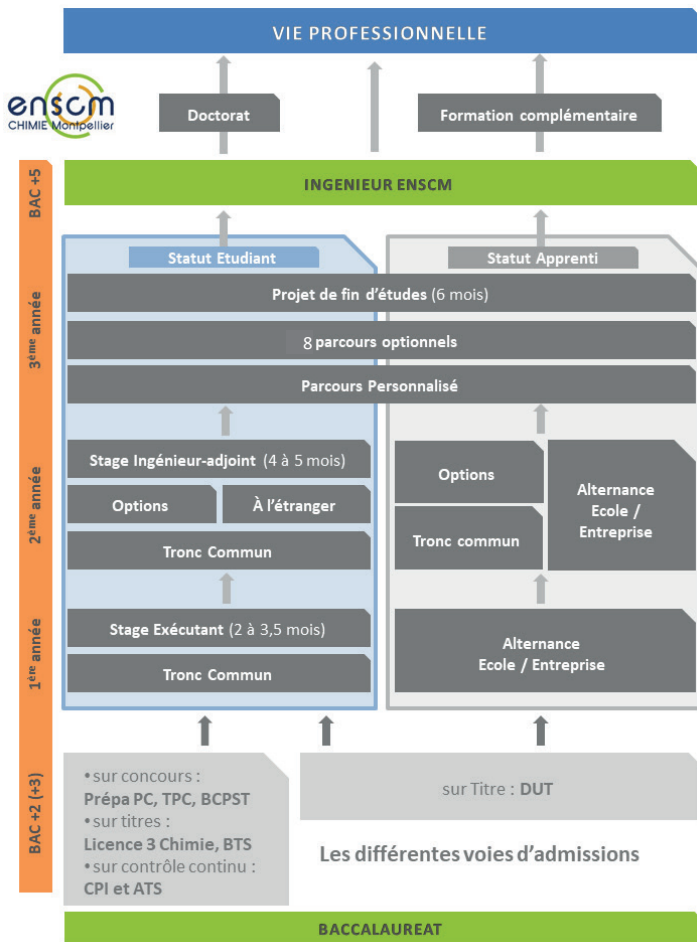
VIE PROFESSIONNELLE

enscm
CHIMIE Montpellier

Doctorat

Formation complémentaire

BAC +5

INGENIEUR ENSCM

Statut Etudiant

Statut Apprenti

3$^{ème}$ année

Projet de fin d'études (6 mois)

8 parcours optionnels

Parcours Personnalisé

2$^{ème}$ année

Stage Ingénieur-adjoint (4 à 5 mois)

Options

À l'étranger

Tronc Commun

Options

Tronc commun

Alternance Ecole / Entreprise

1$^{ère}$ année

Stage Exécutant (2 à 3,5 mois)

Tronc Commun

Alternance Ecole / Entreprise

BAC +2 (+3)

•sur concours :
Prépa PC, TPC, BCPST
•sur titres :
Licence 3 Chimie, BTS
•sur contrôle continu :
CPI et ATS

sur Titre : DUT

Les différentes voies d'admissions

BACCALAUREAT